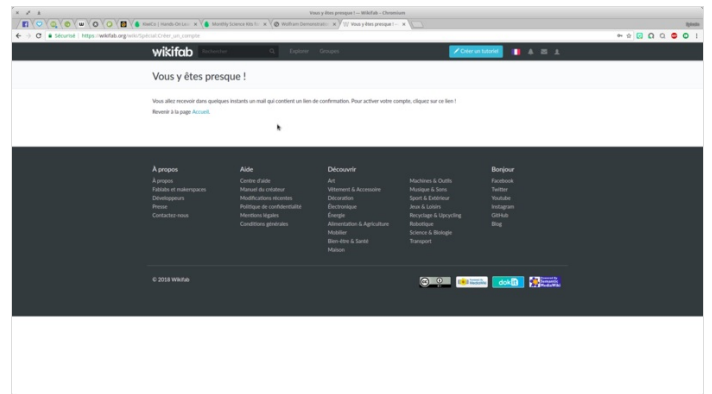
Vous y êtes presque ! — Wikifab - Chromium

Keeco | Hands-On Lea | Monthly Science Kits fo | Wolfram Demonstration | Vous y êtes presque ! —

Sécurisé | https://wikifab.org/wiki/Spécial:Créer_un_compte

wikifab Rechercher Explorer Groupes Créer un tutoriel

Vous y êtes presque !

Vous allez recevoir dans quelques instants un mail qui contient un lien de confirmation. Pour activer votre compte, cliquez sur ce lien !

Revenir à la page Accueil.

À propos
À propos
Fablabs et makerspaces
Développeurs
Presse
Contactez-nous

Aide
Centre d'aide
Manuel du créateur
Modifications récentes
Politique de confidentialité
Mentions légales
Conditions générales

Découvrir
Art
Vêtement & Accessoire
Décoration
Électronique
Énergie
Alimentation & Agriculture
Mobilier
Bien-être & Santé
Maison

Machines & Outils
Musique & Sons
Sport & Extérieur
Jeux & Loisirs
Recyclage & Upcycling
Robotique
Science & Biologie
Transport

Bonjour
Facebook
Twitter
Youtube
Instagram
GitHub
Blog

© 2018 Wikifab

dokit